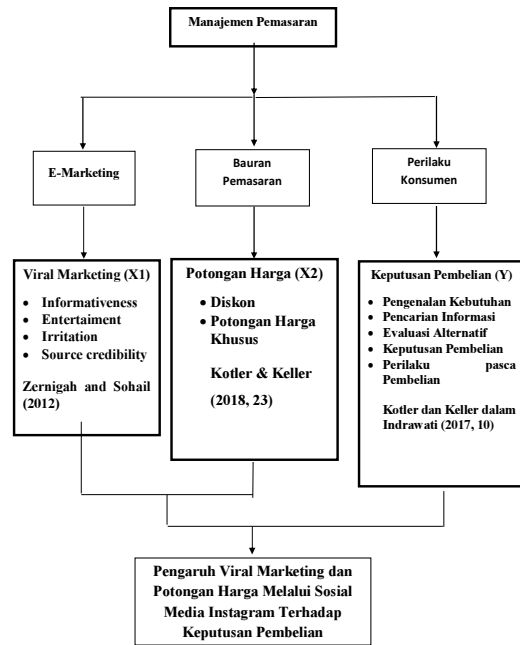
Manajemen Pemasaran

E-Marketing

Bauran Pemasaran

Perilaku Konsumen

Viral Marketing (X1)

- Informativeness
- Entertaiment
- Irritation
- Source credibility

Zernigah and Sohail (2012)

Potongan Harga (X2)

- Diskon
- Potongan Harga Khusus

Kotler & Keller (2018, 23)

Keputusan Pembelian (Y)

- Pengenalan Kebutuhan
- Pencarian Informasi
- Evaluasi Alternatif
- Keputusan Pembelian
- Perilaku pasca Pembelian

Kotler dan Keller dalam Indrawati (2017, 10)

Pengaruh Viral Marketing dan Potongan Harga Melalui Sosial Media Instagram Terhadap Keputusan Pembelian